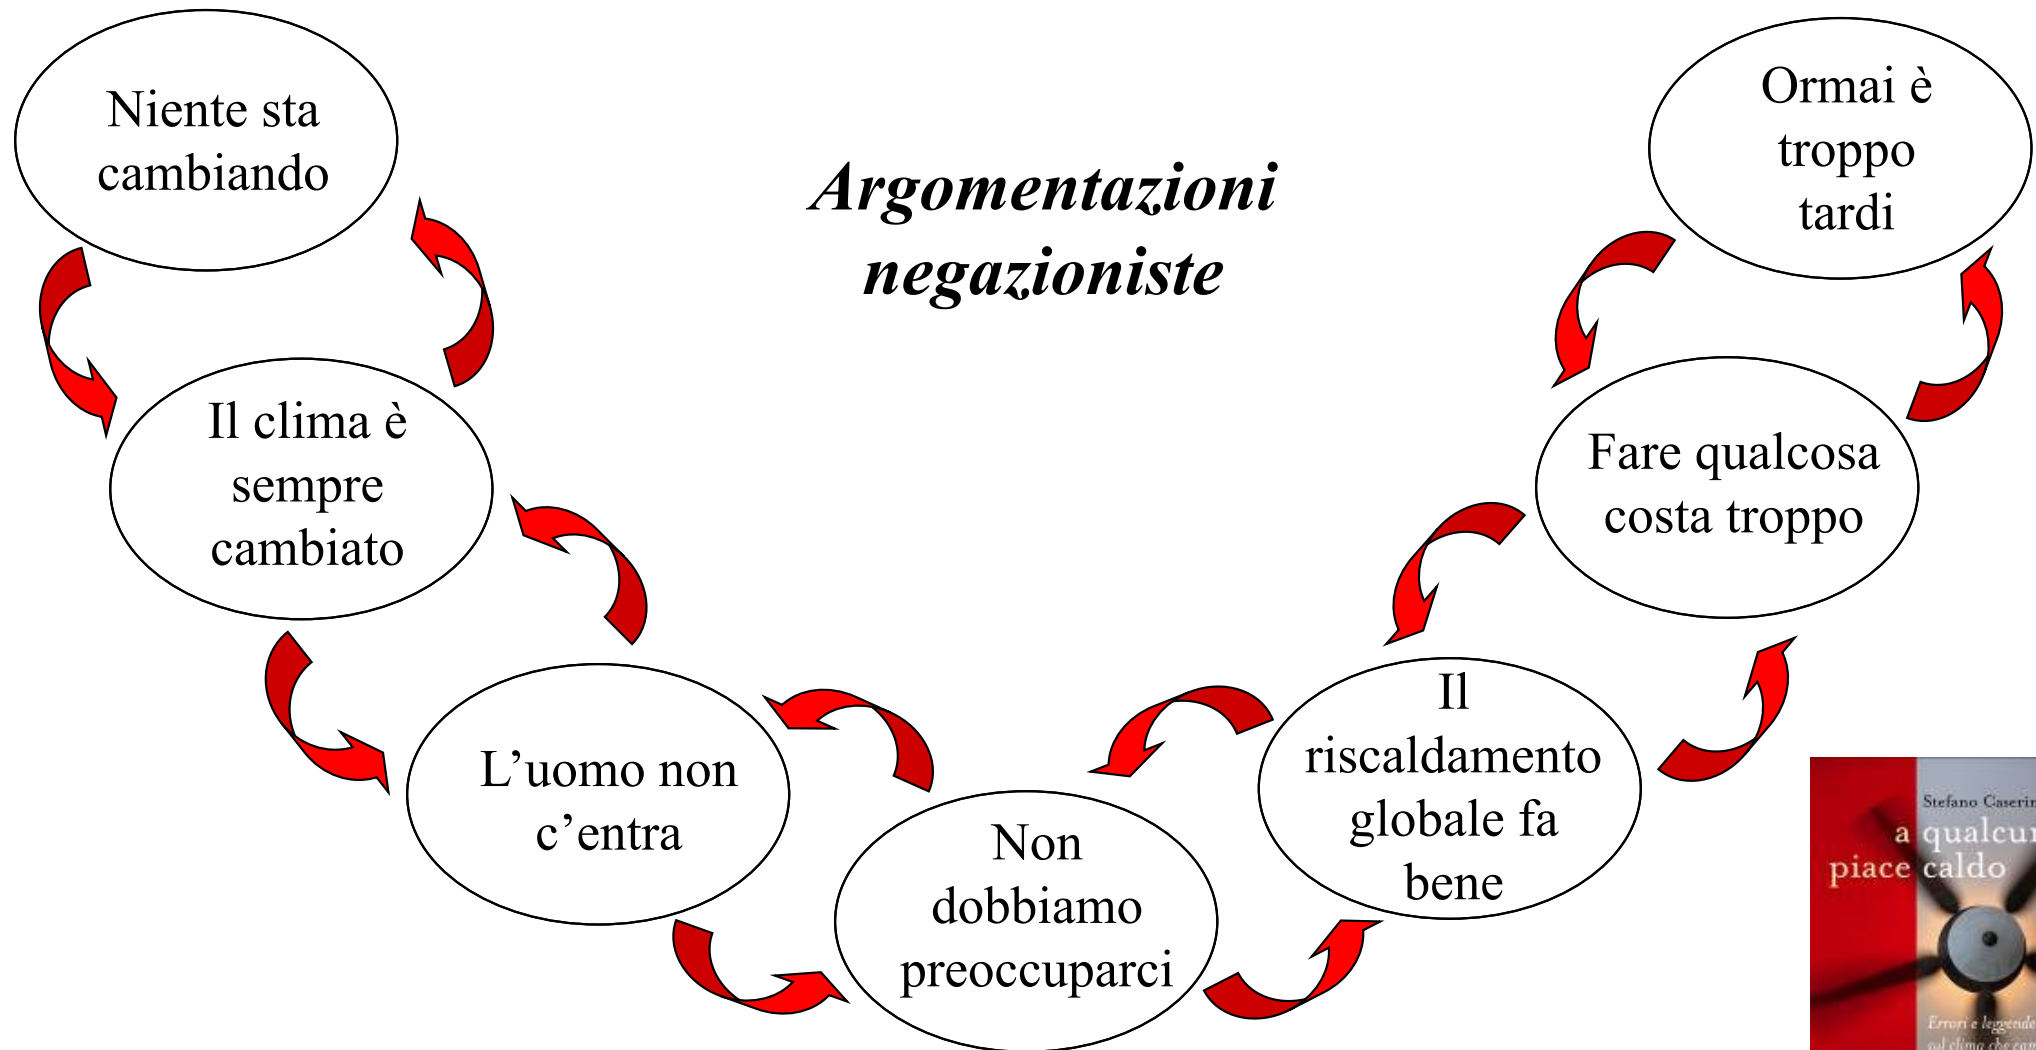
Niente sta cambiando

Argomentazioni negazioniste

Ormai è troppo tardi

Il clima è sempre cambiato

Fare qualcosa costa troppo

L'uomo non c'entra

Il riscaldamento globale fa bene

Non dobbiamo preoccuparci

Stefano Caserin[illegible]
a qualcu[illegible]
piace caldo
Errori e leggende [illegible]
sul clima che cam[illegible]